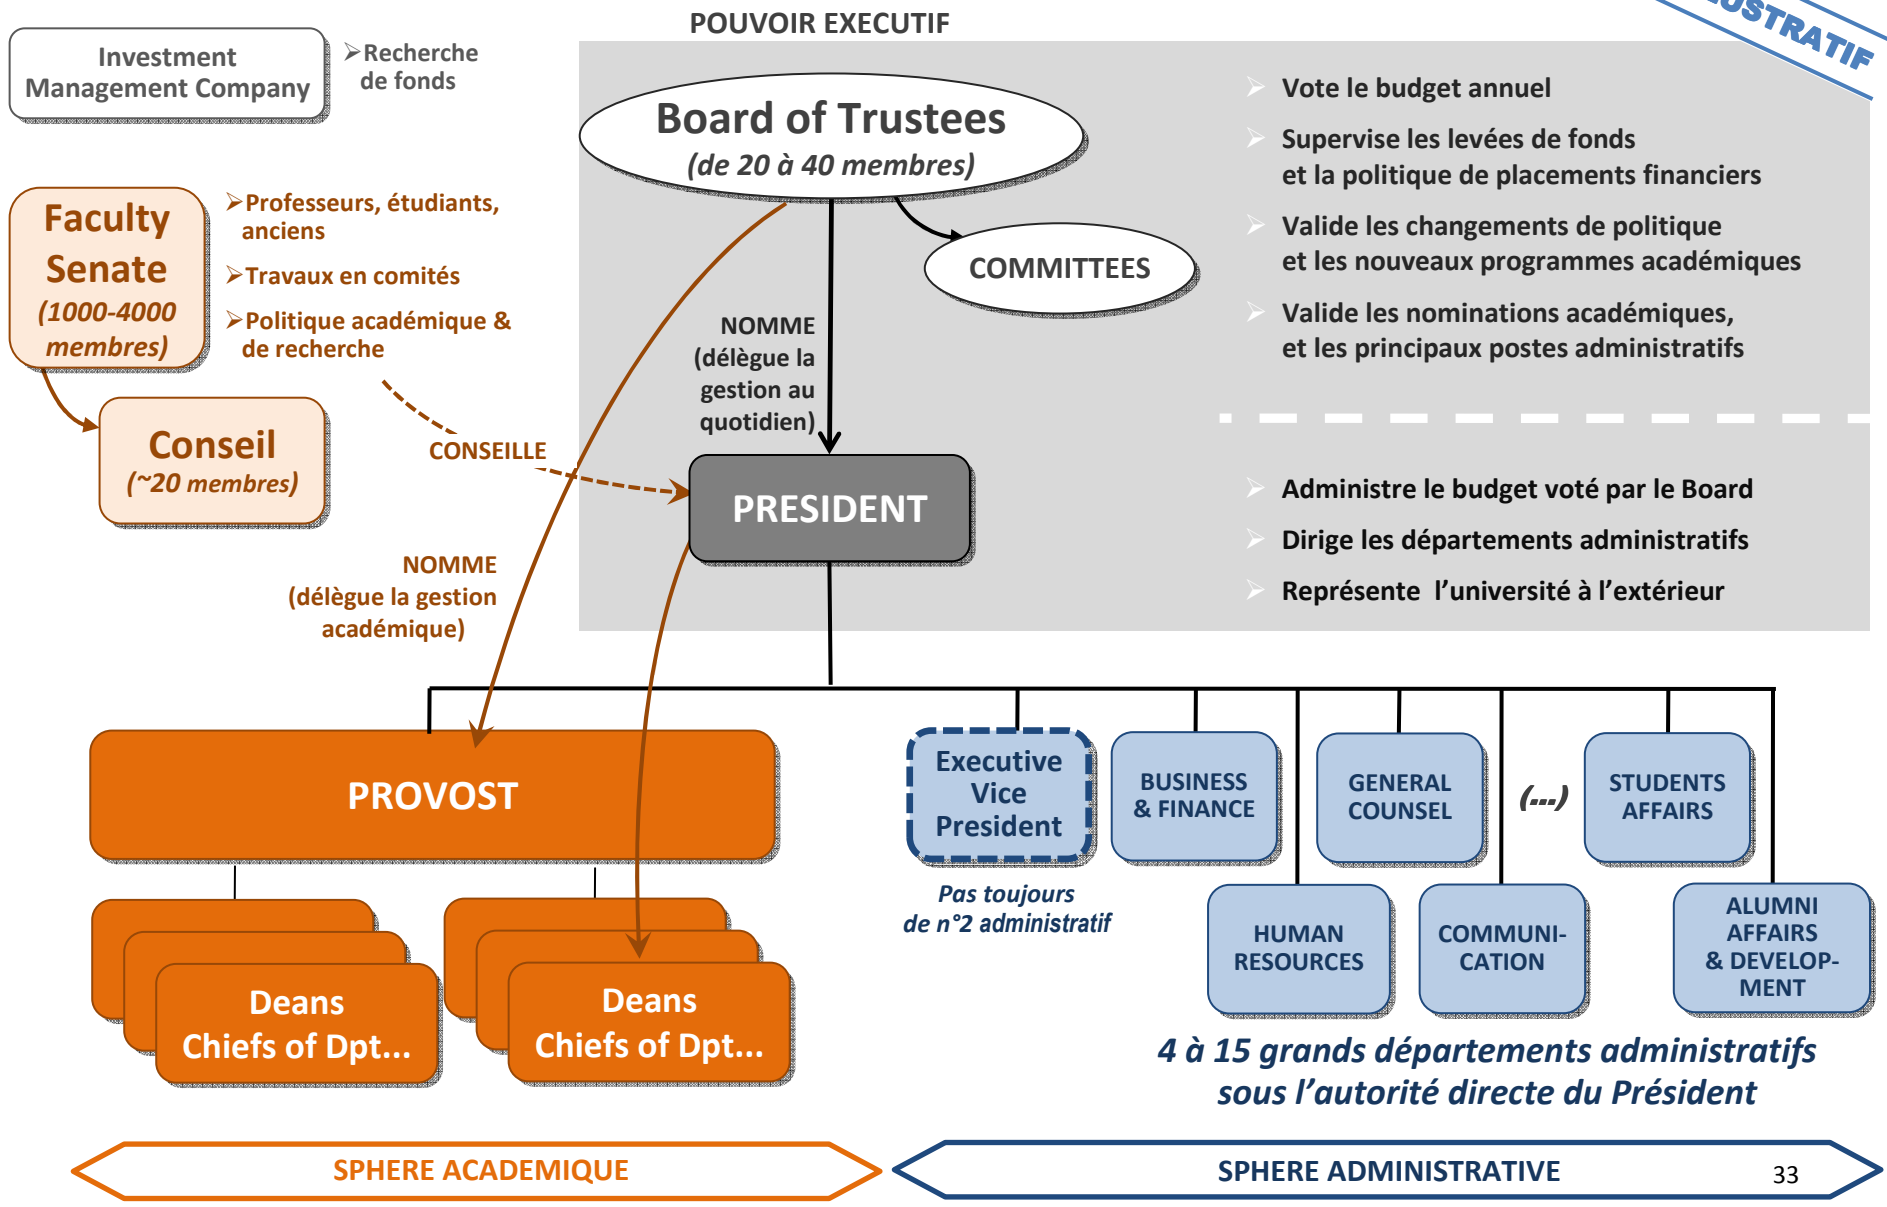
USTRATIF

POUVOIR EXECUTIF

Investment Management Company

Recherche de fonds

Board of Trustees
(de 20 à 40 membres)

Vote le budget annuel

Supervise les levées de fonds et la politique de placements financiers

Valide les changements de politique et les nouveaux programmes académiques

Valide les nominations académiques, et les principaux postes administratifs

COMMITTEES

Faculty Senate
(1000-4000 membres)

Professeurs, étudiants, anciens

Travaux en comités

Politique académique & de recherche

Conseil
(~20 membres)

CONSEILLE

NOMME (délègue la gestion au quotidien)

PRESIDENT

Administre le budget voté par le Board

Dirige les départements administratifs

Représente l'université à l'extérieur

NOMME (délègue la gestion académique)

PROVOST

Deans
Chiefs of Dpt...

Deans
Chiefs of Dpt...

Executive Vice President

Pas toujours de n°2 administratif

BUSINESS & FINANCE

GENERAL COUNSEL

(…)

STUDENTS AFFAIRS

HUMAN RESOURCES

COMMUNI-CATION

ALUMNI AFFAIRS & DEVELOP-MENT

4 à 15 grands départements administratifs sous l'autorité directe du Président

SPHERE ACADEMIQUE

SPHERE ADMINISTRATIVE

33